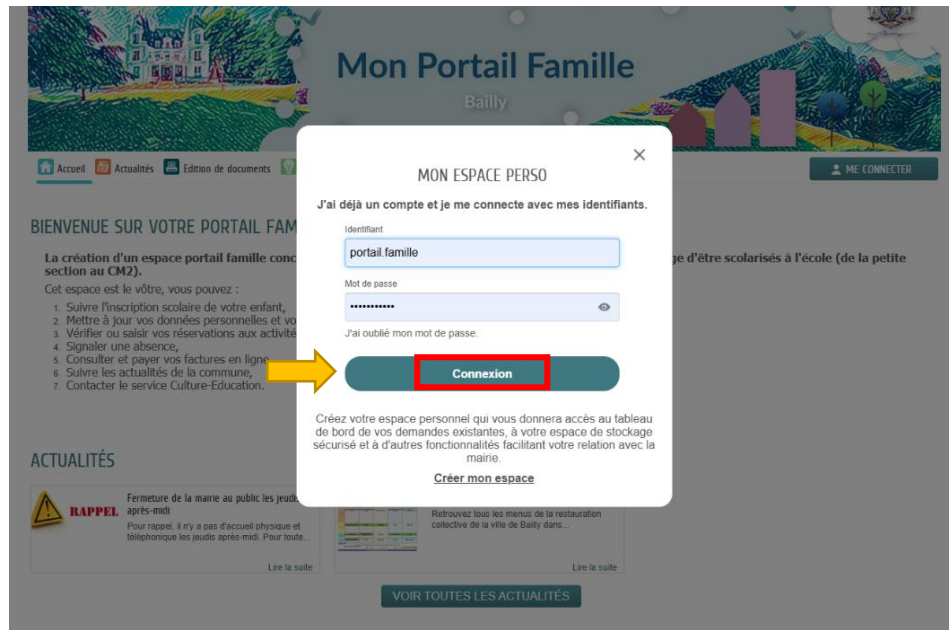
Mon Portail Famille
Bailly

Accueil Actualités Edition de documents

ME CONNECTER

BIENVENUE SUR VOTRE PORTAIL FAM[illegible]

La création d'un espace portail famille conc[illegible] ge d'être scolarisés à l'école (de la petite section au CM2).

Cet espace est le vôtre, vous pouvez :
1. Suivre l'inscription scolaire de votre enfant,
2. Mettre à jour vos données personnelles et vo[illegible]
3. Vérifier ou saisir vos réservations aux activité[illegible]
4. Signaler une absence,
5. Consulter et payer vos factures en ligne
6. Suivre les actualités de la commune,
7. Contacter le service Culture-Education.

ACTUALITÉS

RAPPEL
Fermeture de la mairie au public les jeudis après-midi
Pour rappel, il n'y a pas d'accueil physique et téléphonique les jeudis après-midi. Pour toute...
Lire la suite

Retrouvez tous les menus de la restauration collective de la ville de Bailly dans...
Lire la suite

VOIR TOUTES LES ACTUALITÉS

×
MON ESPACE PERSO
J'ai déjà un compte et je me connecte avec mes identifiants.
Identifiant
portail.famille
Mot de passe
••••••••••••
J'ai oublié mon mot de passe.
Connexion
Créez votre espace personnel qui vous donnera accès au tableau de bord de vos demandes existantes, à votre espace de stockage sécurisé et à d'autres fonctionnalités facilitant votre relation avec la mairie.
Créer mon espace